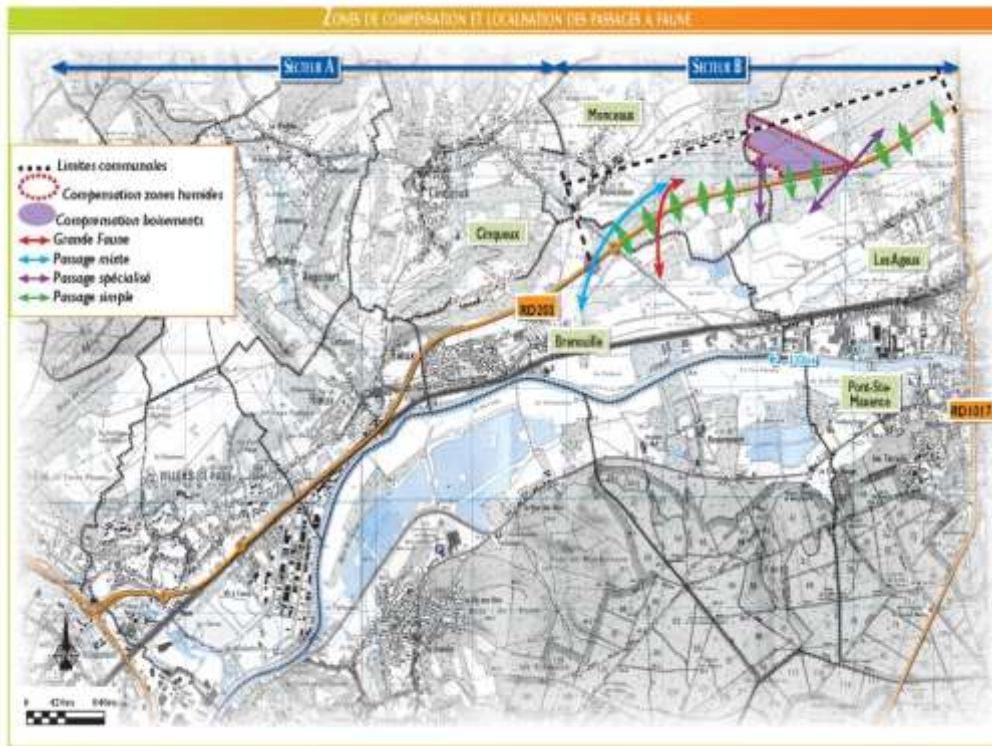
ZONES DE COMPENSATION ET LOCALISATION DES PASSAGES À FAUNE

SECTEUR A

SECTEUR B

Limites communales
Compensation zones humides
Compensation boisements
Grande Faune
Passage mixte
Passage spécialisé
Passage simple

Monceaux

Cinqueux

Les Ageux

RD200

Brenouille

Pont-Ste-Maxence

RD1017

0 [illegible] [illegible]